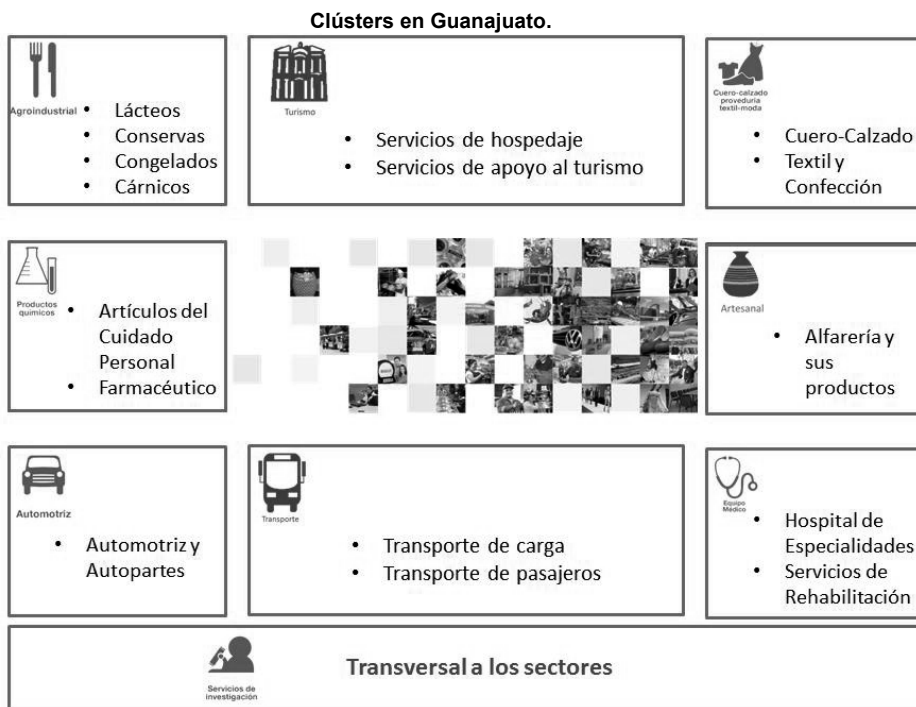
Clústers en Guanajuato.

Agroindustrial
- Lácteos
- Conservas
- Congelados
- Cárnicos

Turismo
- Servicios de hospedaje
- Servicios de apoyo al turismo

Cuero-calzado proveduría textil-moda
- Cuero-Calzado
- Textil y Confección

Productos químicos
- Artículos del Cuidado Personal
- Farmacéutico

Artesanal
- Alfarería y sus productos

Automotriz
- Automotriz y Autopartes

Transporte
- Transporte de carga
- Transporte de pasajeros

Equipo Médico
- Hospital de Especialidades
- Servicios de Rehabilitación

Servicios de investigación
Transversal a los sectores